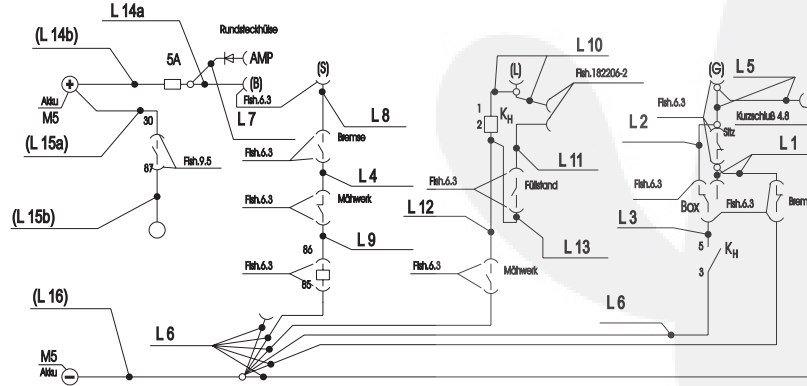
L 14a
(L 14b)
Rundsteckhülse
5A
AMP
(B)
Flsh.6.3
(S)
Akku
M5
(L 15a)
L 7
L 8
30
87
Flsh.9.5
Bremse
Flsh.6.3
L 4
Mähwerk
Flsh.6.3
L 9
86
85
Flsh.6.3
(L 15b)
(L 16)
L 6
M5
Akku
L 10
(L)
Flsh.182206-2
1
2
$K_H$
L 11
Flsh.6.3
Füllstand
L 12
L 13
Flsh.6.3
Mähwerk
(G)
L 5
Flsh.6.3
Kurzschluß 4.8
L 2
Sitz
L 1
Flsh.6.3
Box
Flsh.6.3
Brems
L 3
5
$K_H$
3
L 6